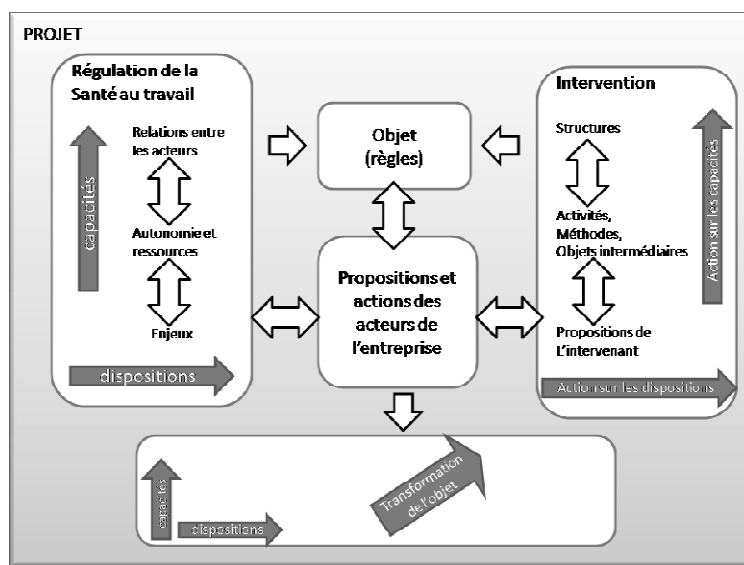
PROJET

Régulation de la Santé au travail

capacités

Relations entre les acteurs

Autonomie et ressources

Enjeux

dispositions

Objet (règles)

Propositions et actions des acteurs de l'entreprise

Intervention

Structures

Activités, Méthodes, Objets intermédiaires

Propositions de L'intervenant

Action sur les capacités

Action sur les dispositions

capacités

dispositions

Transformation de l'objet